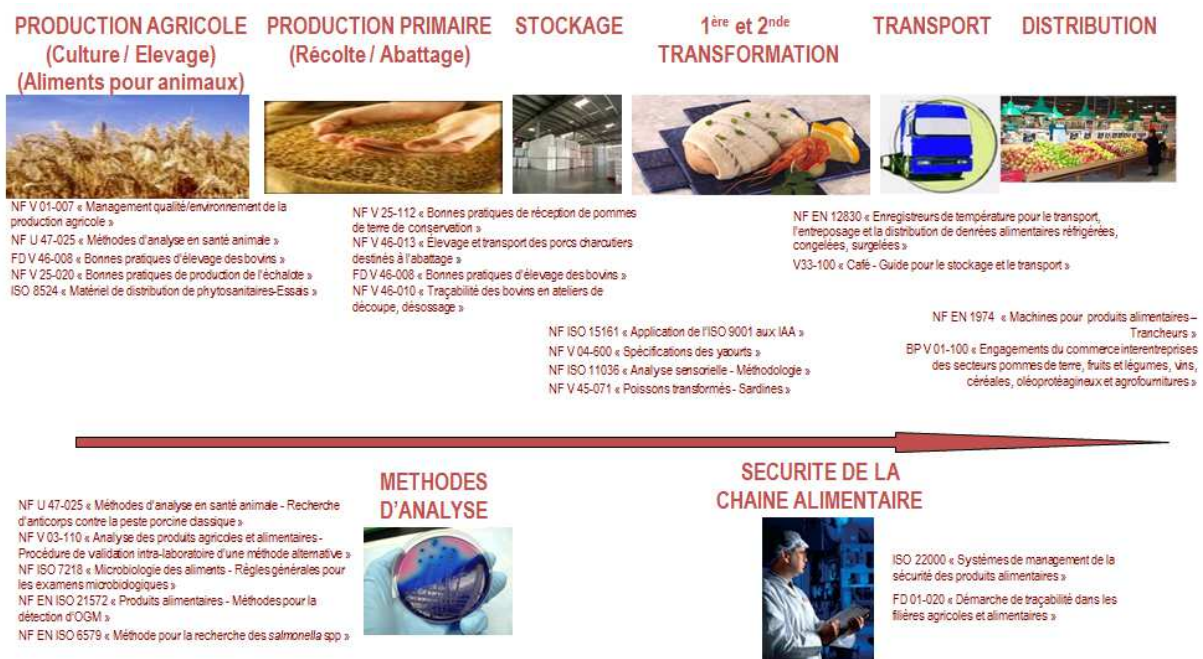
PRODUCTION AGRICOLE (Culture / Elevage) (Aliments pour animaux)

PRODUCTION PRIMAIRE (Récolte / Abattage)

STOCKAGE

$1^{ère}$ et $2^{nde}$ TRANSFORMATION

TRANSPORT

DISTRIBUTION

NF V 01-007 « Management qualité/environnement de la production agricole »
NF U 47-025 « Méthodes d'analyse en santé animale »
FD V 46-008 « Bonnes pratiques d'élevage des bovins »
NF V 25-020 « Bonnes pratiques de production de l'échalote »
ISO 8524 « Matériel de distribution de phytosanitaires-Essais »

NF V 25-112 « Bonnes pratiques de réception de pommes de terre de conservation »
NF V 46-013 « Elevage et transport des porcs charcutiers destinés à l'abattage »
FD V 46-008 « Bonnes pratiques d'élevage des bovins »
NF V 46-010 « Traçabilité des bovins en ateliers de découpe, désossage »

NF EN 12830 « Enregistreurs de température pour le transport, l'entreposage et la distribution de denrées alimentaires réfrigérées, congelées, surgelées »
V33-100 « Café - Guide pour le stockage et le transport »

NF ISO 15161 « Application de l'ISO 9001 aux IAA »
NF V 04-600 « Spécifications des yaourts »
NF ISO 11036 « Analyse sensorielle - Méthodologie »
NF V 45-071 « Poissons transformés - Sardines »

NF EN 1974 « Machines pour produits alimentaires – Trancheurs »
BP V 01-100 « Engagements du commerce interentreprises des secteurs pommes de terre, fruits et légumes, vins, céréales, oléoprotéagineux et agrofournitures »

METHODES D'ANALYSE

NF U 47-025 « Méthodes d'analyse en santé animale - Recherche d'anticorps contre la peste porcine classique »
NF V 03-110 « Analyse des produits agricoles et alimentaires - Procédure de validation intra-laboratoire d'une méthode alternative »
NF ISO 7218 « Microbiologie des aliments - Règles générales pour les examens microbiologiques »
NF EN ISO 21572 « Produits alimentaires - Méthodes pour la détection d'OGM »
NF EN ISO 6579 « Méthode pour la recherche des salmonella spp »

SECURITE DE LA CHAINE ALIMENTAIRE

ISO 22000 « Systèmes de management de la sécurité des produits alimentaires »
FD 01-020 « Démarche de traçabilité dans les filières agricoles et alimentaires »